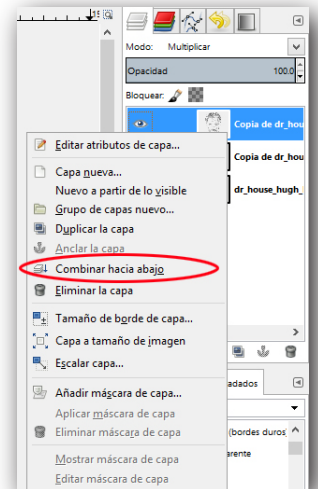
Modo: Multiplicar

Opacidad 100.0

Bloquear:

Copia de dr_hous

Copia de dr_hou

dr_house_hugh_

Editar atributos de capa...

Capa nueva...

Nuevo a partir de lo visible

Grupo de capas nuevo...

Duplicar la capa

Anclar la capa

Combinar hacia abajo

Eliminar la capa

Tamaño de borde de capa...

Capa a tamaño de imagen

Escalar capa...

Añadir máscara de capa...

Aplicar máscara de capa

Eliminar máscara de capa

Mostrar máscara de capa

Editar máscara de capa

adados

(bordes duros

arente